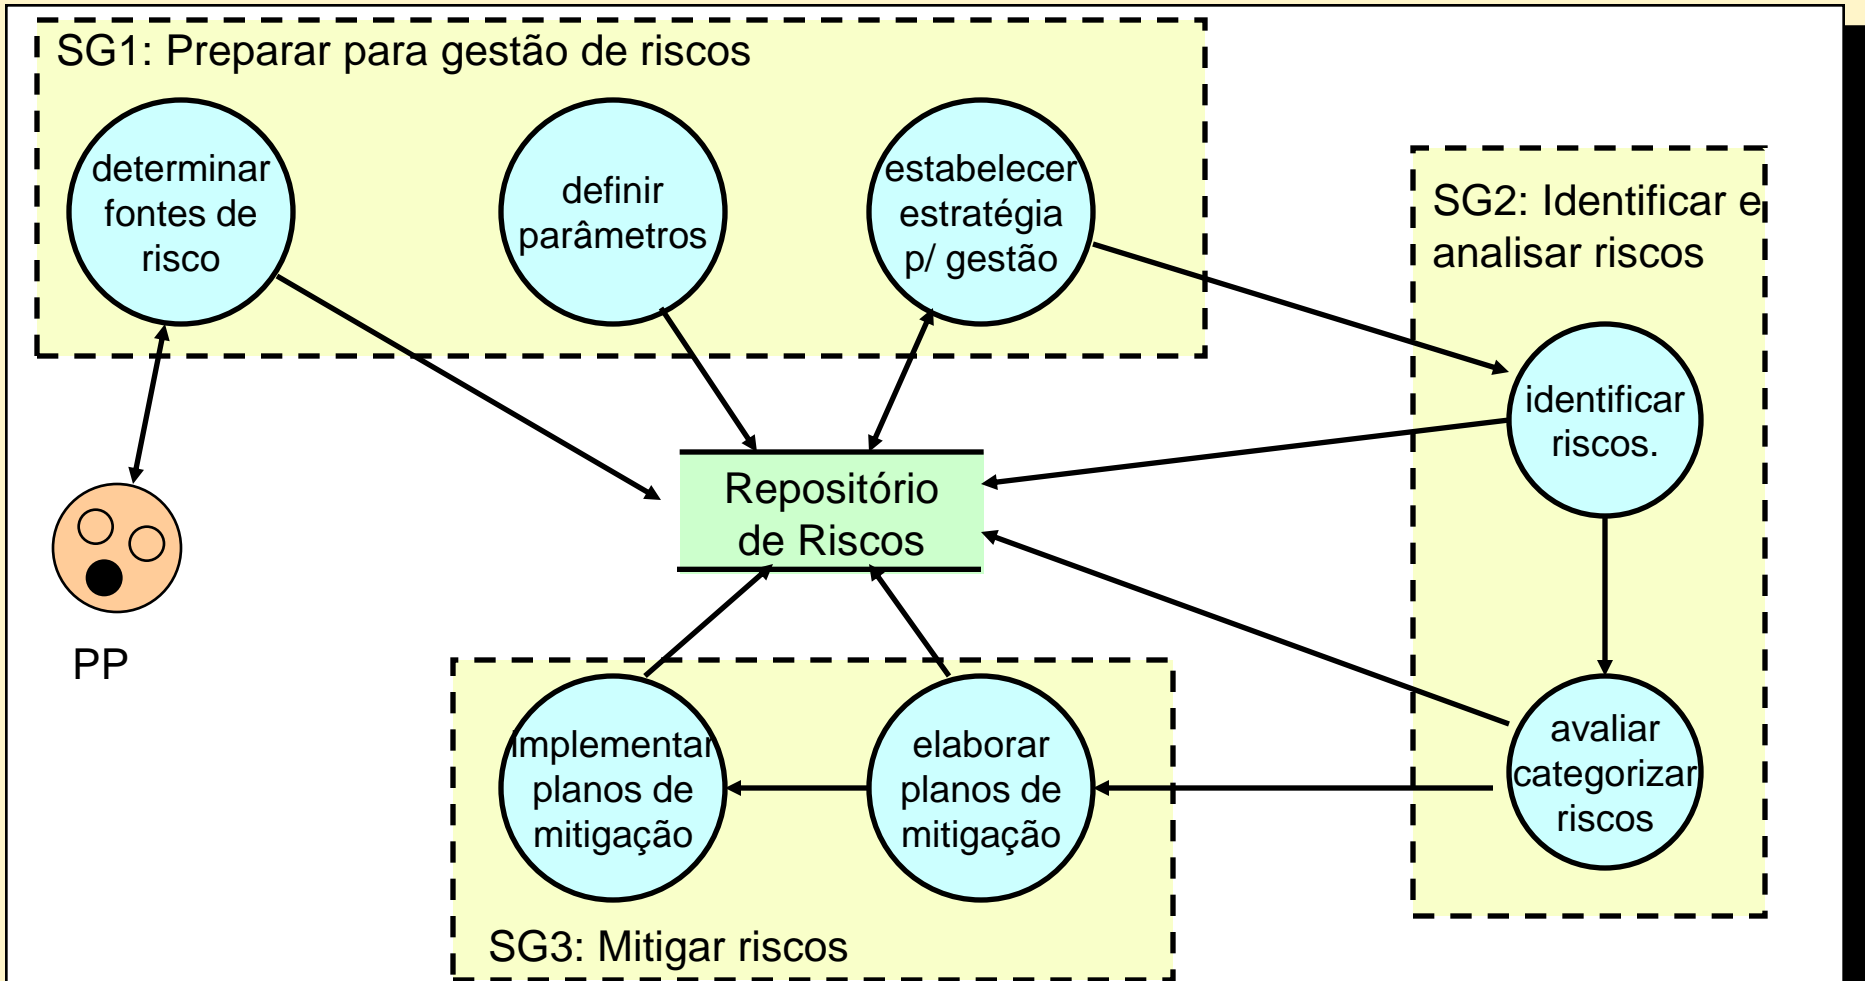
SG1: Preparar para gestão de riscos

determinar fontes de risco

definir parâmetros

estabelecer estratégia p/ gestão

SG2: Identificar e analisar riscos

identificar riscos.

Repositório de Riscos

PP

avaliar categorizar riscos

implementar planos de mitigação

elaborar planos de mitigação

SG3: Mitigar riscos